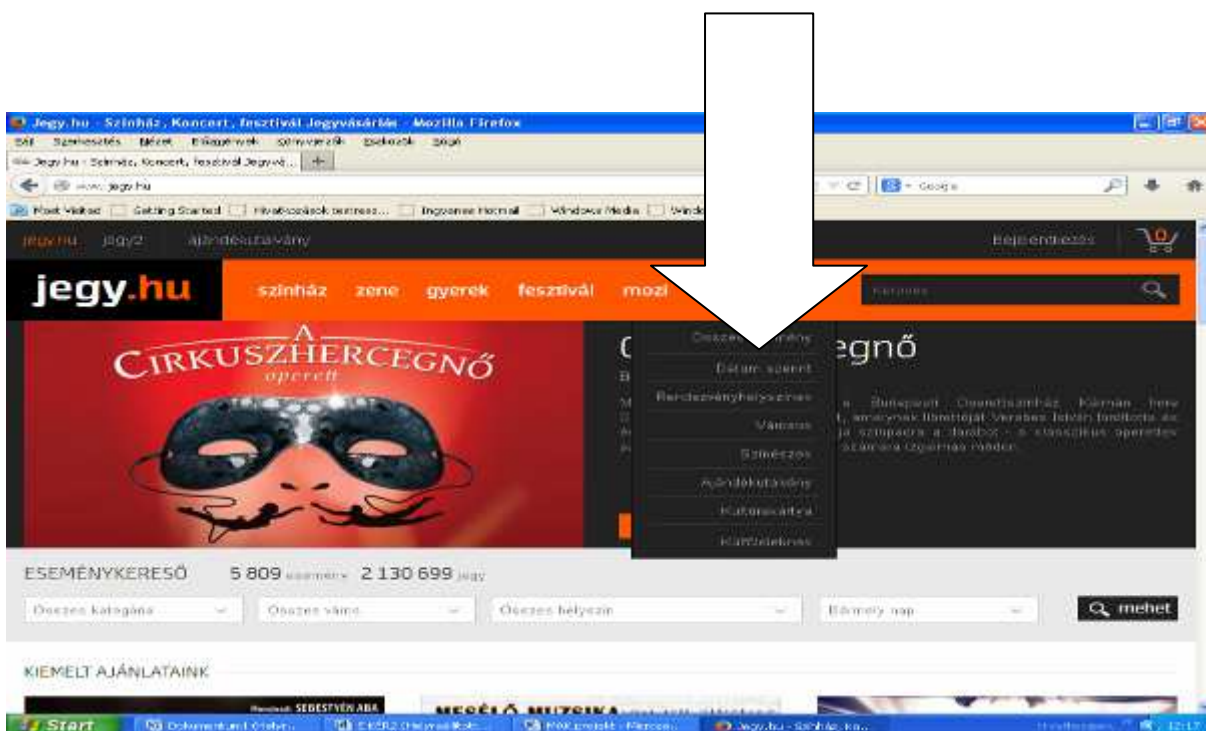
Jegy.hu - Színház, Koncert, fesztivál Jegyvásárlás - Mozilla Firefox

Fájl Szerkesztés Nézet Előzmények Könyvjelzők Eszközök Súgó

Jegy.hu - Színház, Koncert, fesztivál Jegyvá... +

www.jegy.hu

Google

Most Visited Getting Started Hivatkozások testrese... Ingyenes Hotmail Windows Media Windo

jegy.hu jegy2 ajándékutalvány

Bejelentkezés

jegy.hu

színház zene gyerek fesztivál mozi

Keresés

A CIRKUSZHERCEGNŐ operett

Összes esemény
Dátum szerint
Rendezvényhelyszínek
Városok
Szinészek
Ajándékutalvány
Kultúrkártya
Külföldieknek

C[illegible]egnő

B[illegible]

M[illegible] a Budapesti Operettszínház Kálmán Imre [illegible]t, amelynek librettóját Verebes István fordította és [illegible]ja színpadra a darabot - a klasszikus operettet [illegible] számára izgalmas módon.

ESEMÉNYKERESŐ 5 809 esemény 2 130 699 jegy

Összes kategória

Összes város

Összes helyszín

Bármely nap

mehet

KIEMELT AJÁNLATAINK

SEBESTYÉN ABA

MESÉLŐ MUZSIKA

Start

Dokumentum1 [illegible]

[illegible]

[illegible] projekt - Micros...

Jegy.hu - Színház, Ko...

12:17